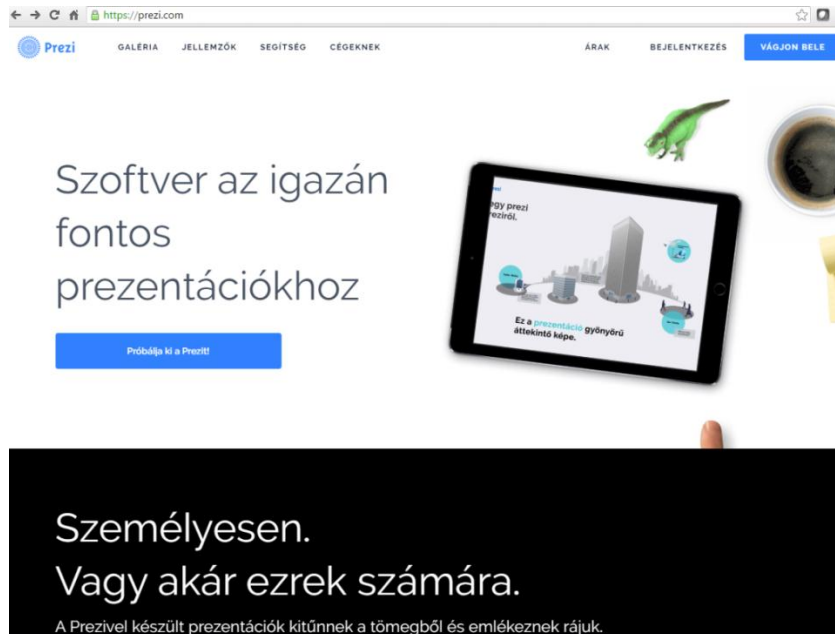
https://prezi.com

Prezi GALÉRIA JELLEMZŐK SEGÍTSÉG CÉGEKNEK ÁRAK BEJELENTKEZÉS VÁGJON BELE

Szoftver az igazán fontos prezentációkhoz

Próbálja ki a Prezit!

gy prezi eziről.

Ez a prezentáció gyönyörű áttekintő képe.

Személyesen.
Vagy akár ezrek számára.

A Prezivel készült prezentációk kitűnnek a tömegből és emlékeznek rájuk.